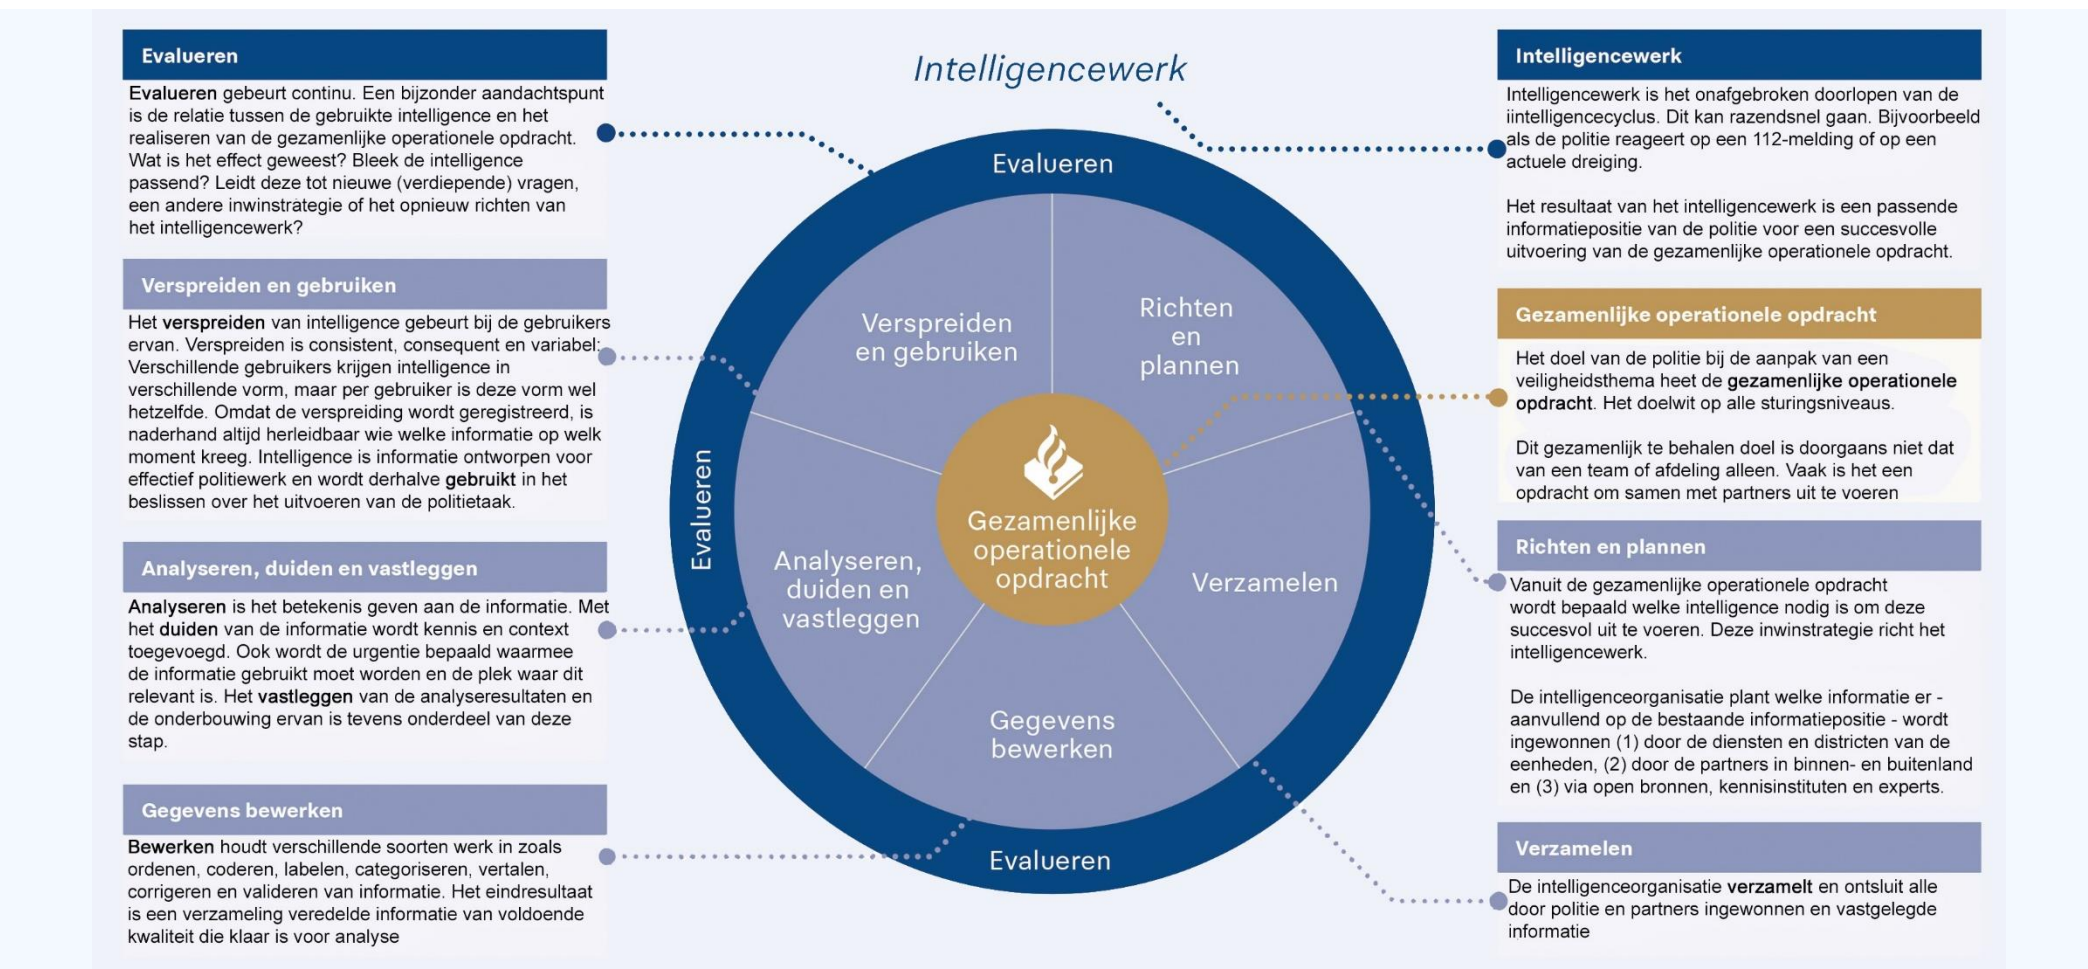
Evalueren

Evalueren gebeurt continu. Een bijzonder aandachtspunt is de relatie tussen de gebruikte intelligence en het realiseren van de gezamenlijke operationele opdracht. Wat is het effect geweest? Bleek de intelligence passend? Leidt deze tot nieuwe (verdiepende) vragen, een andere inwinstrategie of het opnieuw richten van het intelligencewerk?

Verspreiden en gebruiken

Het verspreiden van intelligence gebeurt bij de gebruikers ervan. Verspreiden is consistent, consequent en variabel: Verschillende gebruikers krijgen intelligence in verschillende vorm, maar per gebruiker is deze vorm wel hetzelfde. Omdat de verspreiding wordt geregistreerd, is naderhand altijd herleidbaar wie welke informatie op welk moment kreeg. Intelligence is informatie ontworpen voor effectief politiewerk en wordt derhalve gebruikt in het beslissen over het uitvoeren van de politietaak.

Analyseren, duiden en vastleggen

Analyseren is het betekenis geven aan de informatie. Met het duiden van de informatie wordt kennis en context toegevoegd. Ook wordt de urgentie bepaald waarmee de informatie gebruikt moet worden en de plek waar dit relevant is. Het vastleggen van de analyseresultaten en de onderbouwing ervan is tevens onderdeel van deze stap.

Gegevens bewerken

Bewerken houdt verschillende soorten werk in zoals ordenen, coderen, labelen, categoriseren, vertalen, corrigeren en valideren van informatie. Het eindresultaat is een verzameling veredelde informatie van voldoende kwaliteit die klaar is voor analyse

Intelligencewerk

Evalueren
Verspreiden en gebruiken
Richten en plannen
Evalueren
Gezamenlijke operationele opdracht
Analyseren, duiden en vastleggen
Verzamelen
Gegevens bewerken
Evalueren

Intelligencewerk

Intelligencewerk is het onafgebroken doorlopen van de iintelligencecyclus. Dit kan razendsnel gaan. Bijvoorbeeld als de politie reageert op een 112-melding of op een actuele dreiging.

Het resultaat van het intelligencewerk is een passende informatiepositie van de politie voor een succesvolle uitvoering van de gezamenlijke operationele opdracht.

Gezamenlijke operationele opdracht

Het doel van de politie bij de aanpak van een veiligheidsthema heet de gezamenlijke operationele opdracht. Het doelwit op alle sturingsniveaus.

Dit gezamenlijk te behalen doel is doorgaans niet dat van een team of afdeling alleen. Vaak is het een opdracht om samen met partners uit te voeren

Richten en plannen

Vanuit de gezamenlijke operationele opdracht wordt bepaald welke intelligence nodig is om deze succesvol uit te voeren. Deze inwinstrategie richt het intelligencewerk.

De intelligenceorganisatie plant welke informatie er - aanvullend op de bestaande informatiepositie - wordt ingewonnen (1) door de diensten en districten van de eenheden, (2) door de partners in binnen- en buitenland en (3) via open bronnen, kennisinstituten en experts.

Verzamelen

De intelligenceorganisatie verzamelt en ontsluit alle door politie en partners ingewonnen en vastgelegde informatie